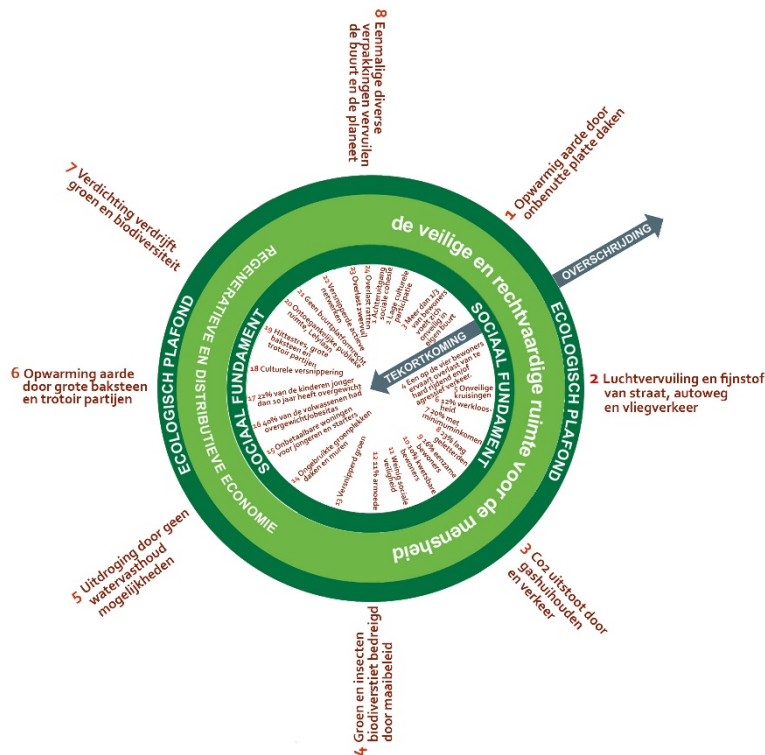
8 Eenmalige diverse verpakkingen vervuilen de buurt en de planeet

1 Opwarmig aarde door onbenutte platte daken

2 Luchtvervuiling en fijnstof van straat, autoweg en vliegverkeer

3 Co2 uitstoot door gashuishouden en verkeer

4 Groen en insecten biodiverstiet bedreigd door maaibeleid

5 Uitdroging door geen watervasthoud mogelijkheden

6 Opwarming aarde door grote baksteen en trotoir partijen

7 Verdichting verdrijft groen en biodiversiteit

de veilige en rechtvaardige ruimte voor de mensheid

OVERSCHRIJDING

ECOLOGISCH PLAFOND

ECOLOGISCH PLAFOND

REGENERATIEVE EN DISTRIBUTIEVE ECONOMIE

SOCIAAL FUNDAMENT

SOCIAAL FUNDAMENT

TEKORTKOMING

1 Lage culturele en sociale participatie

2 Meer dan 1/3 van de bewoners voelt zich niet thuis in de eigen buurt

3 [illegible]

4 Een op de vier bewoners ervaart overlast van te hard rijdend en/of agressief verkeer

5 Onveilige kruisingen

6 12% werkloosheid

7 20% met minimuminkomen

8 23% laag opgeleiden

9 16% eenzame bewoners

10 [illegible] bewoners

11 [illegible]

12 Beleving sociale veiligheid

12 21% armoede

13 Versnipperd groen

14 Ongebruikte groenplekken daken en muren

15 Onbetaalbare woningen voor jongeren en starters

16 40% van de volwassenen had overgewicht/obesitas

17 22% van de kinderen jonger dan 10 jaar heeft overgewicht

18 Culturele versnippering

19 Hittestres, grote baksteen en trotoir partijen

20 Ontoegankelijke openbare ruimte, lelijkheid publieke ruimte

21 Geen buurtplatform, recht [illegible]

22 Verdeeldheid en slechte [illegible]

23 Overlast zwerfvuil

24 Overlast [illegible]